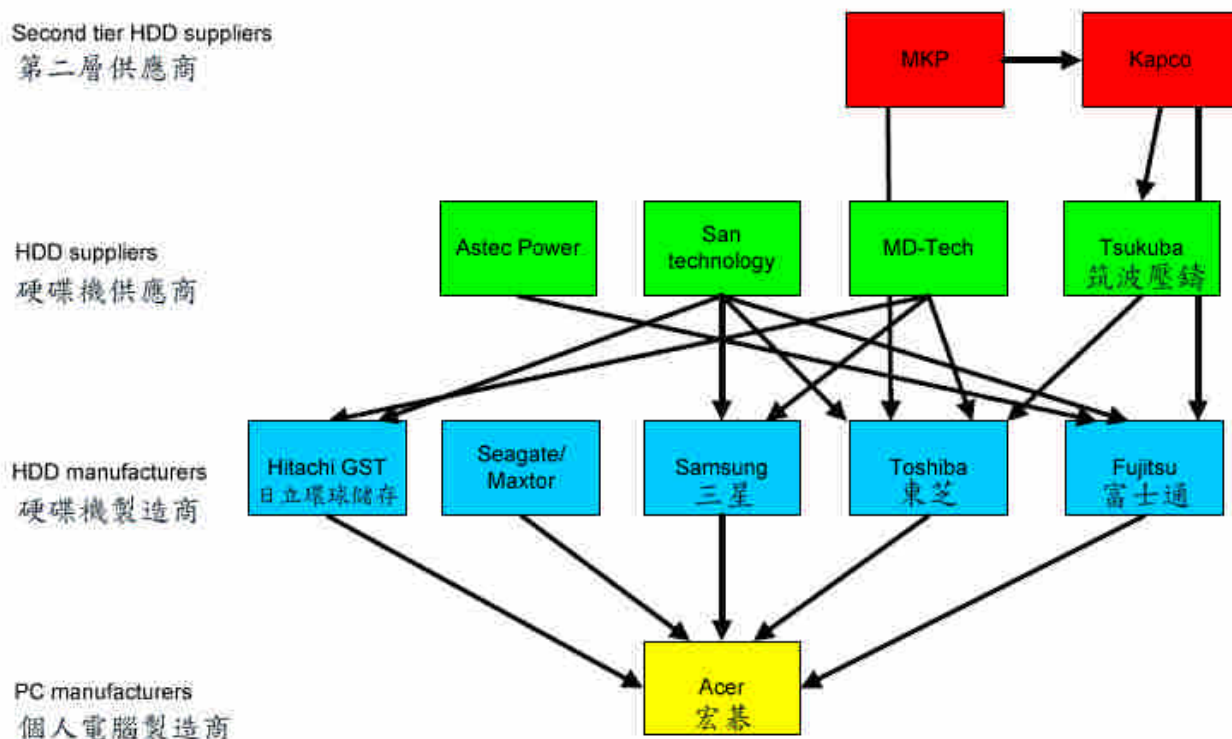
Second tier HDD suppliers
第二層供應商

MKP

Kapco

HDD suppliers
硬碟機供應商

Astec Power

San technology

MD-Tech

Tsukuba
筑波壓鑄

HDD manufacturers
硬碟機製造商

Hitachi GST
日立環球儲存

Seagate/ Maxtor

Samsung
三星

Toshiba
東芝

Fujitsu
富士通

PC manufacturers
個人電腦製造商

Acer
宏碁